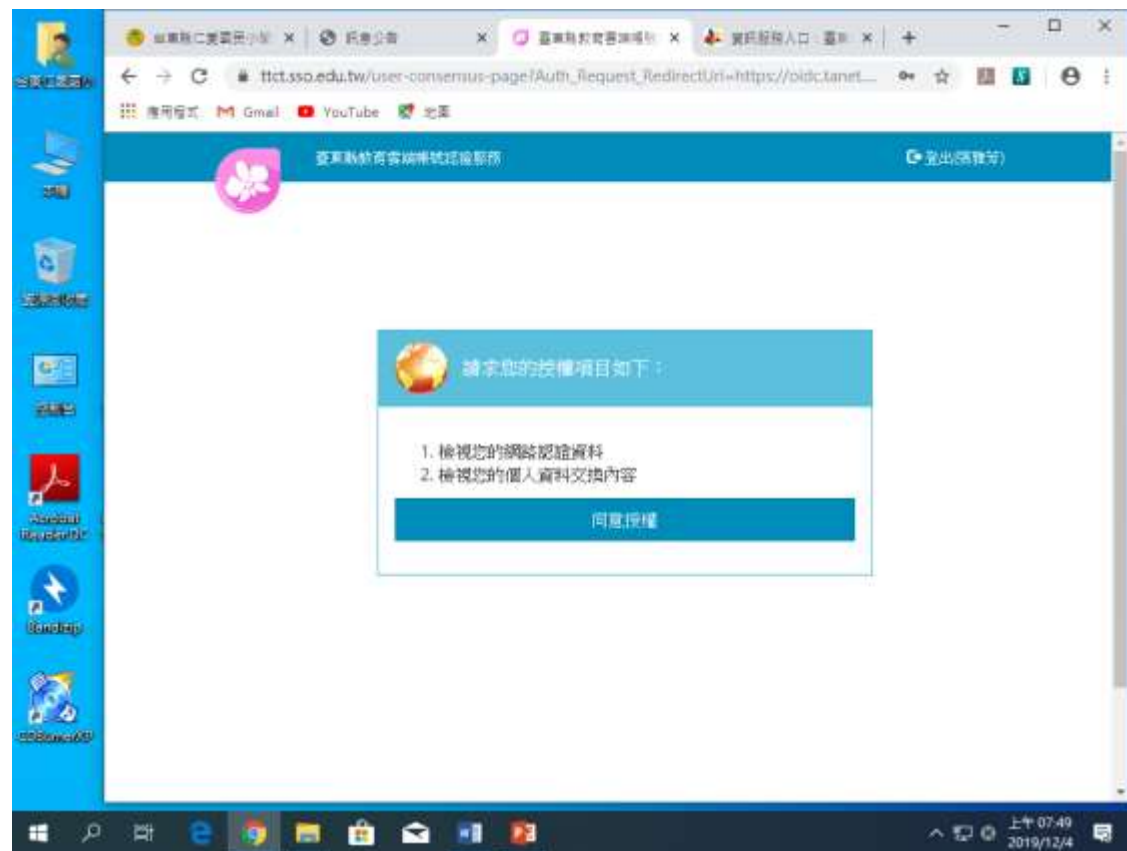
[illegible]

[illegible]

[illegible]

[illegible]

Acrobat Reader DC

Bandizip

CDBurnerXP

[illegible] × | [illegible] × | 臺東縣教育雲端帳號 × | 資訊服務入口 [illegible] × | +

ttct.sso.edu.tw/user-consensus-page?Auth_Request_RedirectUri=https://oidc.tanet...

應用程式 Gmail YouTube 地圖

臺東縣教育雲端帳號認證服務

登出([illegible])

請求您的授權項目如下：

1. 檢視您的網路認證資料
2. 檢視您的個人資料交換內容

同意授權

上午 07:49
2019/12/4